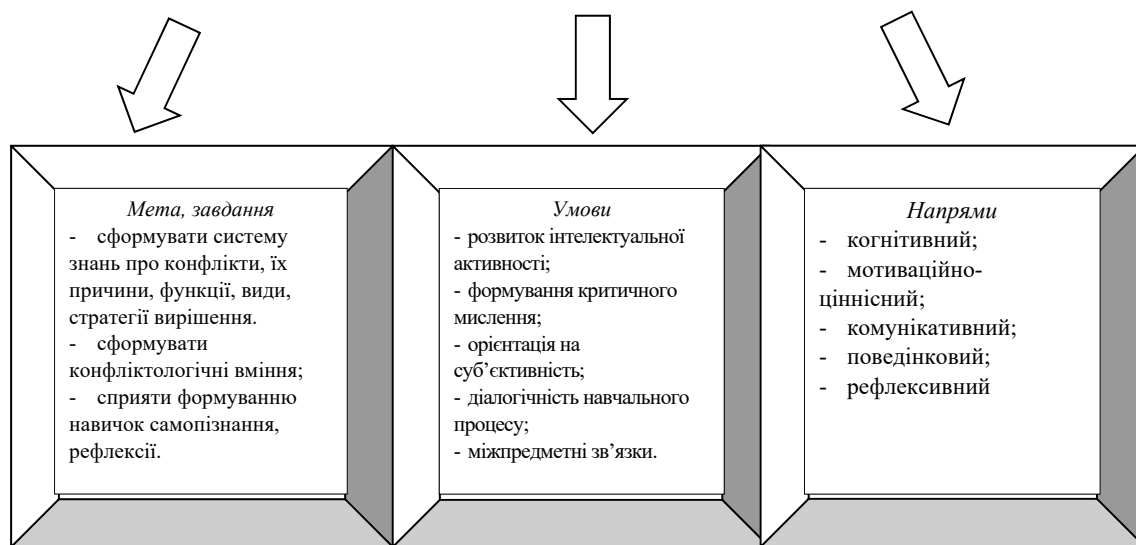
*Мета, завдання*
- сформувати систему знань про конфлікти, їх причини, функції, види, стратегії вирішення.
- сформувати конфліктологічні вміння;
- сприяти формуванню навичок самопізнання, рефлексії.

*Умови*
- розвиток інтелектуальної активності;
- формування критичного мислення;
- орієнтація на суб'єктивність;
- діалогічність навчального процесу;
- міжпредметні зв'язки.

*Напрями*
- когнітивний;
- мотиваційно-ціннісний;
- комунікативний;
- поведінковий;
- рефлексивний